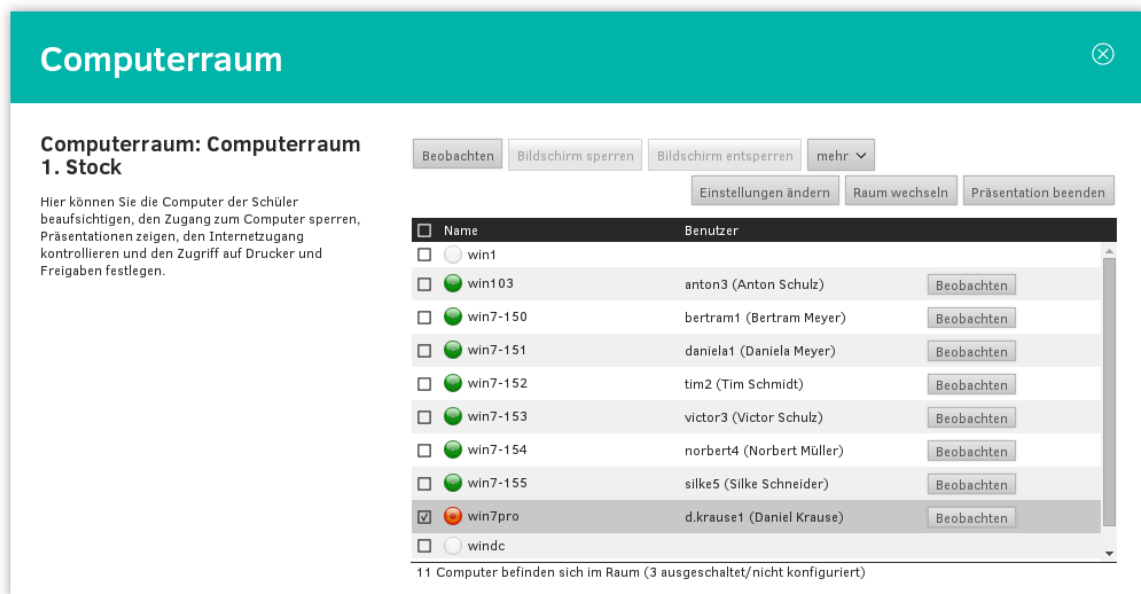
Computerraum

Computerraum: Computerraum 1. Stock

Hier können Sie die Computer der Schüler beaufsichtigen, den Zugang zum Computer sperren, Präsentationen zeigen, den Internetzugang kontrollieren und den Zugriff auf Drucker und Freigaben festlegen.

Beobachten | Bildschirm sperren | Bildschirm entsperren | mehr

Einstellungen ändern | Raum wechseln | Präsentation beenden

| Name | Benutzer | |
|---|---|---|
| win1 | | |
| win103 | anton3 (Anton Schulz) | Beobachten |
| win7-150 | bertram1 (Bertram Meyer) | Beobachten |
| win7-151 | daniela1 (Daniela Meyer) | Beobachten |
| win7-152 | tim2 (Tim Schmidt) | Beobachten |
| win7-153 | victor3 (Victor Schulz) | Beobachten |
| win7-154 | norbert4 (Norbert Müller) | Beobachten |
| win7-155 | silke5 (Silke Schneider) | Beobachten |
| win7pro | d.krause1 (Daniel Krause) | Beobachten |
| windc | | |

11 Computer befinden sich im Raum (3 ausgeschaltet/nicht konfiguriert)